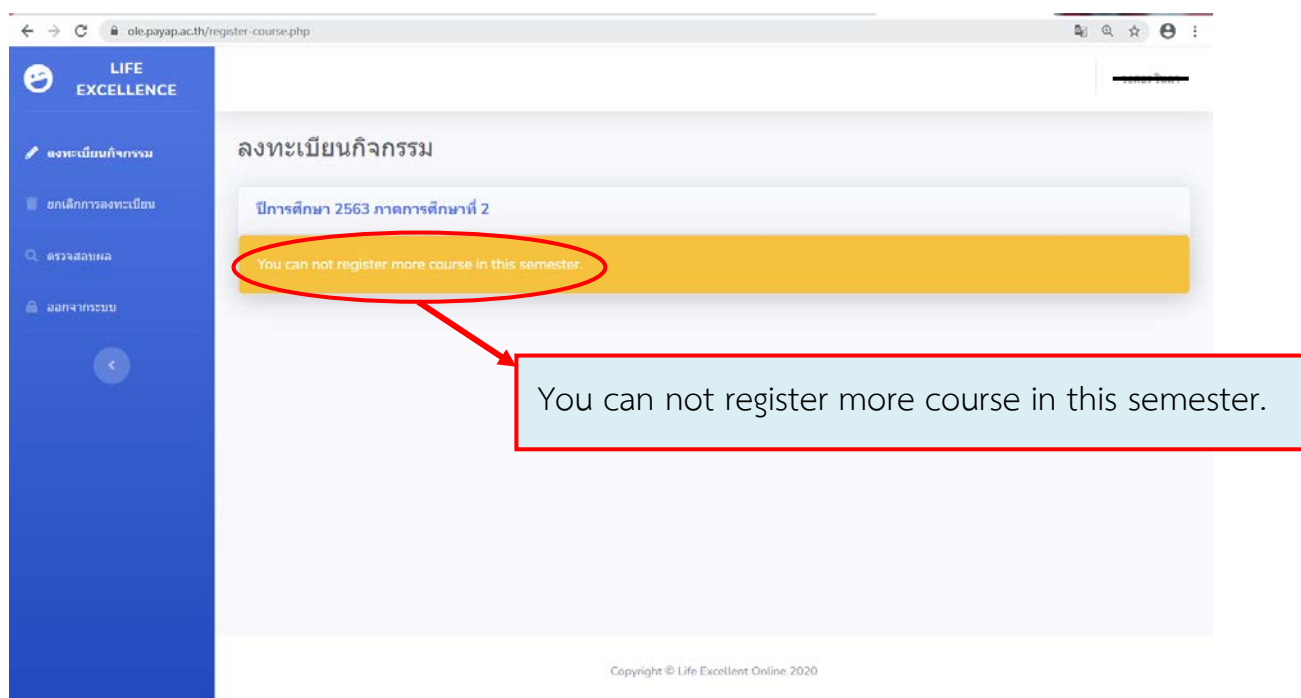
ole.payap.ac.th/register-course.php

LIFE EXCELLENCE

ลงทะเบียนกิจกรรม

ยกเลิกการลงทะเบียน

ตรวจสอบผล

ออกจากระบบ

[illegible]

ลงทะเบียนกิจกรรม

ปีการศึกษา 2563 ภาคการศึกษาที่ 2

You can not register more course in this semester.

You can not register more course in this semester.

Copyright © Life Excellent Online 2020